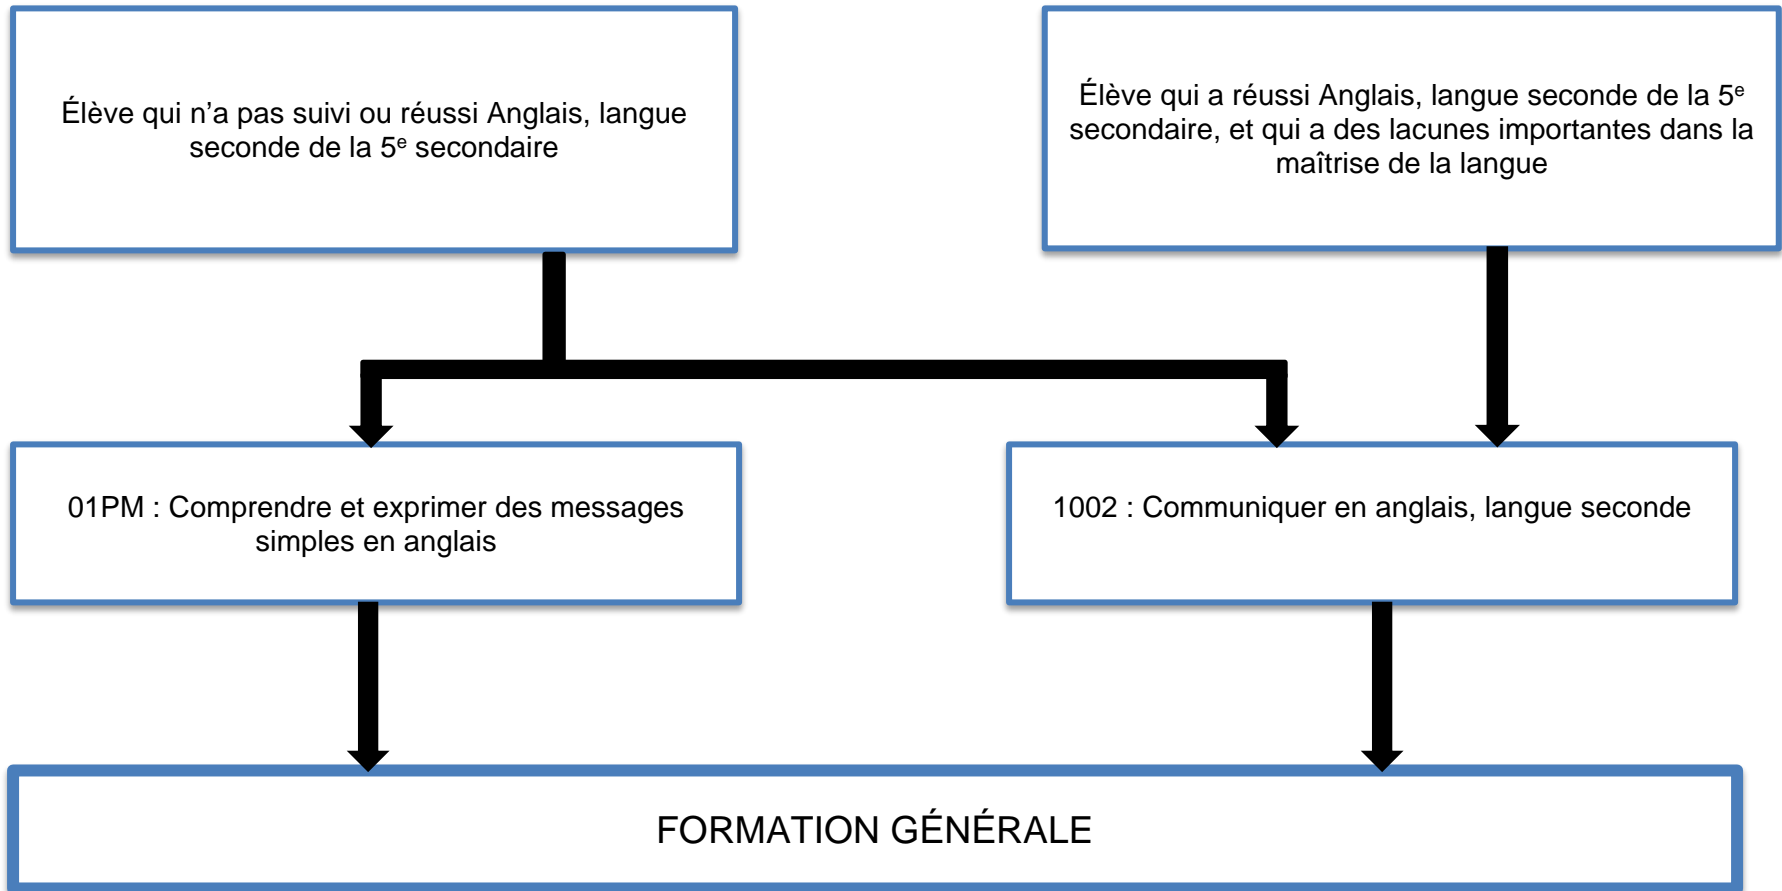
Élève qui n'a pas suivi ou réussi Anglais, langue seconde de la 5$^{e}$ secondaire

Élève qui a réussi Anglais, langue seconde de la 5$^{e}$ secondaire, et qui a des lacunes importantes dans la maîtrise de la langue

01PM : Comprendre et exprimer des messages simples en anglais

1002 : Communiquer en anglais, langue seconde

FORMATION GÉNÉRALE